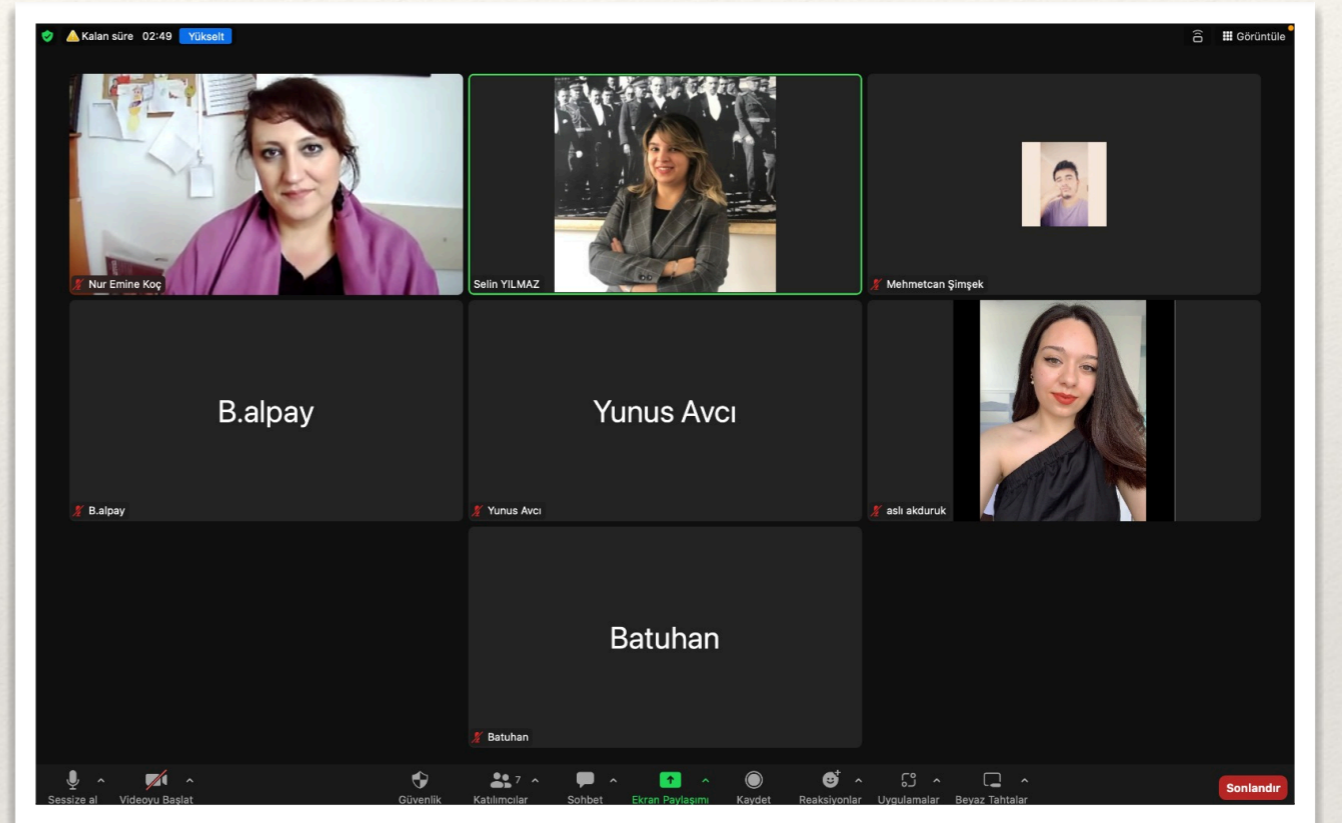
Kalan süre 02:49 Yükselt

Görüntüle

Nur Emine Koç

Selin YILMAZ

Mehmetcan Şimşek

B.alpay

B.alpay

Yunus Avcı

Yunus Avcı

aslı akduruk

Batuhan

Batuhan

Sessize al
Videoyu Başlat
Güvenlik
7
Katılımcılar
Sohbet
Ekran Paylaşımı
Kaydet
Reaksiyonlar
Uygulamalar
Beyaz Tahtalar
Sonlandır